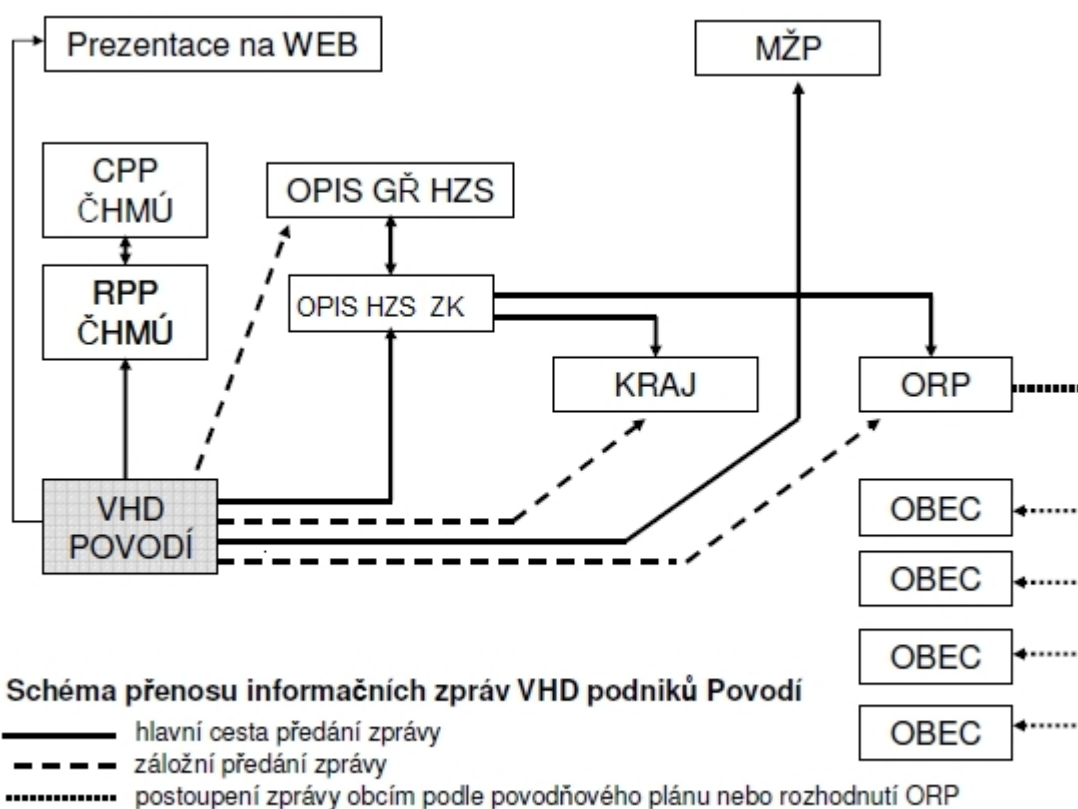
Prezentace na WEB

MŽP

CPP
ČHMÚ

OPIS GŘ HZS

RPP
ČHMÚ

OPIS HZS ZK

KRAJ

ORP

VHD
POVODÍ

OBEC

OBEC

OBEC

OBEC

Schéma přenosu informačních zpráv VHD podniků Povodí
hlavní cesta předání zprávy
záložní předání zprávy
postoupení zprávy obcím podle povodňového plánu nebo rozhodnutí ORP